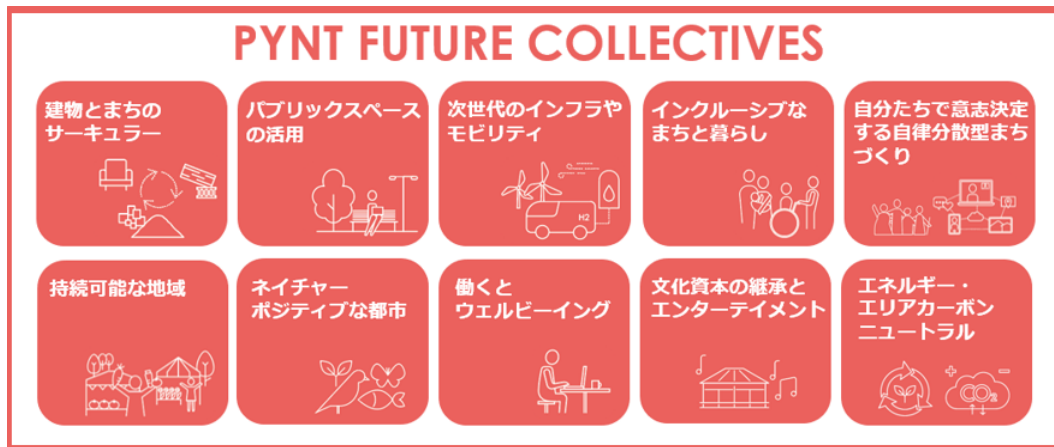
PYNT FUTURE COLLECTIVES

建物とまちのサーキュラー

パブリックスペースの活用

次世代のインフラやモビリティ

H2

インクルーシブなまちと暮らし

自分たちで意志決定する自律分散型まちづくり

持続可能な地域

ネイチャーポジティブな都市

働くとウェルビーイング

文化資本の継承とエンターテイメント

エネルギー・エリアカーボンニュートラル

$CO_2$